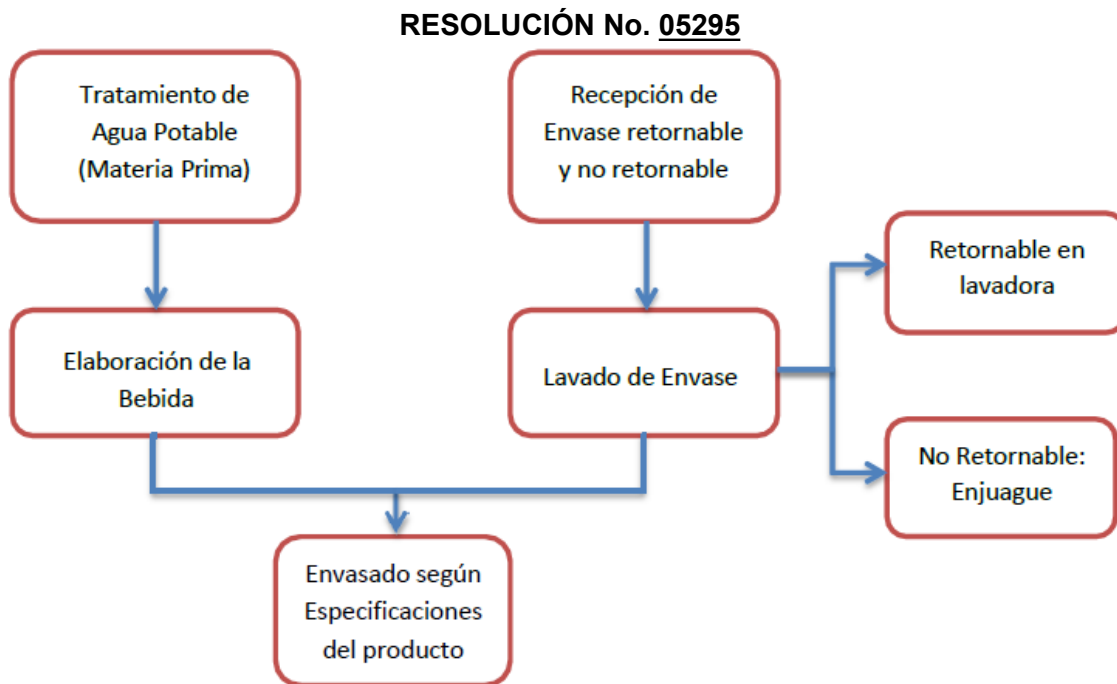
RESOLUCIÓN No. 05295

Tratamiento de Agua Potable (Materia Prima)

Recepción de Envase retornable y no retornable

Retornable en lavadora

Elaboración de la Bebida

Lavado de Envase

No Retornable: Enjuague

Envasado según Especificaciones del producto